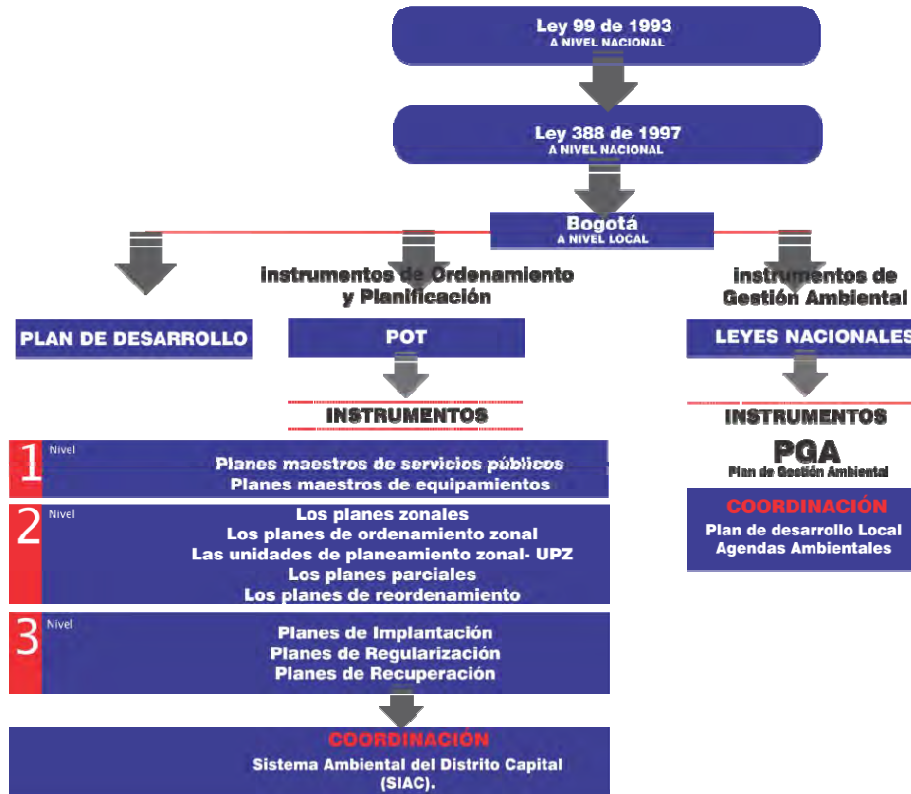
Ley 99 de 1993
A NIVEL NACIONAL

Ley 388 de 1997
A NIVEL NACIONAL

Bogotá
A NIVEL LOCAL

PLAN DE DESARROLLO

instrumentos de Ordenamiento y Planificación

POT

INSTRUMENTOS

1 Nivel
Planes maestros de servicios públicos
Planes maestros de equipamientos

2 Nivel
Los planes zonales
Los planes de ordenamiento zonal
Las unidades de planeamiento zonal- UPZ
Los planes parciales
Los planes de reordenamiento

3 Nivel
Planes de Implantación
Planes de Regularización
Planes de Recuperación

COORDINACIÓN
Sistema Ambiental del Distrito Capital (SIAC).

instrumentos de Gestión Ambiental

LEYES NACIONALES

INSTRUMENTOS

PGA
Plan de Gestión Ambiental

COORDINACIÓN
Plan de desarrollo Local
Agendas Ambientales